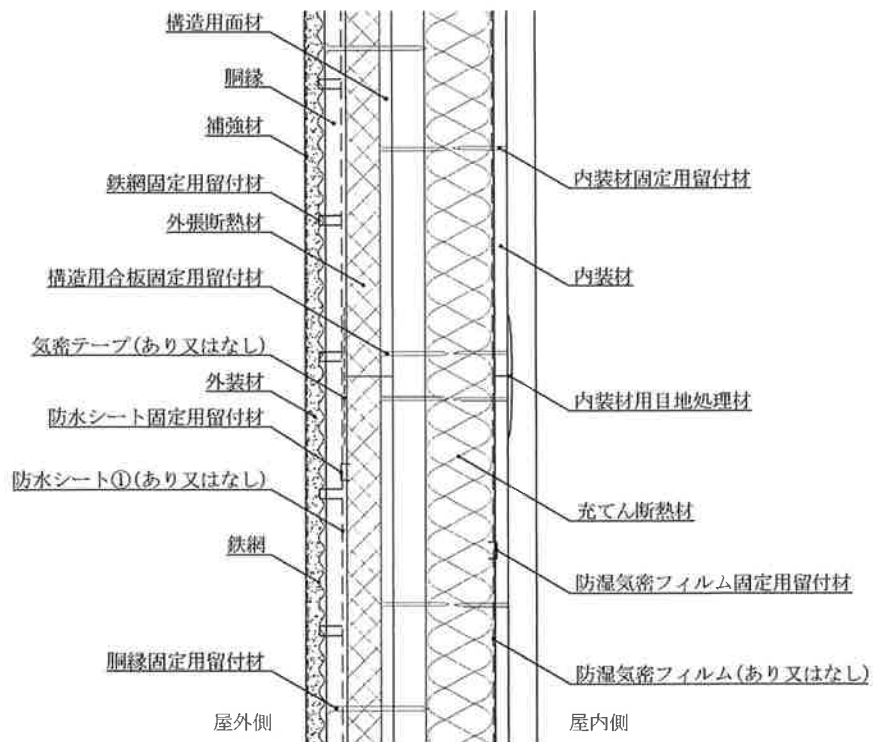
構造用面材

胴縁

補強材

鉄網固定用留付材

外張断熱材

構造用合板固定用留付材

気密テープ(あり又はなし)

外装材

防水シート固定用留付材

防水シート①(あり又はなし)

鉄網

胴縁固定用留付材

内装材固定用留付材

内装材

内装材用目地処理材

充てん断熱材

防湿気密フィルム固定用留付材

防湿気密フィルム(あり又はなし)

屋外側

屋内側